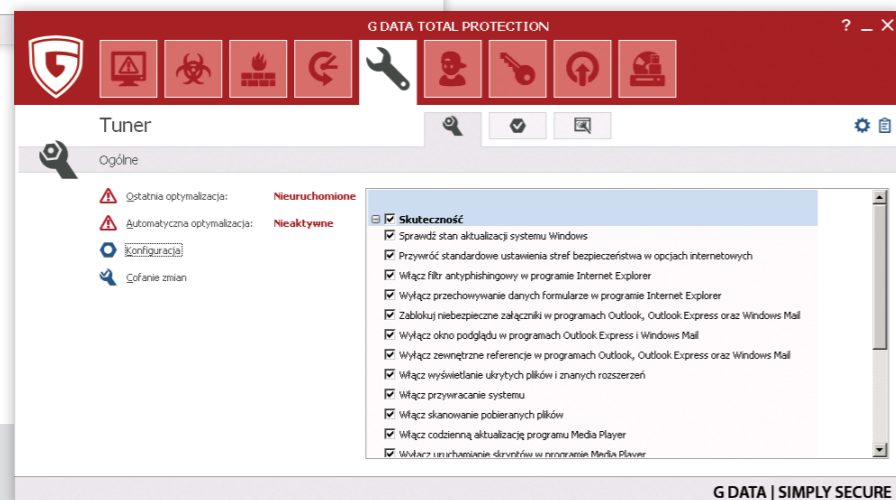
G DATA TOTAL PROTECTION

? _ X

Tuner

Ogólne

Ostatnia optymalizacja: Nieuruchomione

Automatyczna optymalizacja: Nieaktywne

Konfiguracja

Cofanie zmian

Skuteczność

Sprawdź stan aktualizacji systemu Windows

Przywróć standardowe ustawienia stref bezpieczeństwa w opcjach internetowych

Włącz filtr antyphishingowy w programie Internet Explorer

Wyłącz przechowywanie danych formularze w programie Internet Explorer

Zablokuj niebezpieczne załączniki w programach Outlook, Outlook Express oraz Windows Mail

Wyłącz okno podglądu w programach Outlook Express i Windows Mail

Wyłącz zewnętrzne referencje w programach Outlook, Outlook Express oraz Windows Mail

Włącz wyświetlanie ukrytych plików i znanych rozszerzeń

Włącz przywracanie systemu

Włącz skanowanie pobieranych plików

Włącz codzienną aktualizację programu Media Player

Wyłącz uruchamianie skryptów w programie Media Player

G DATA | SIMPLY SECURE